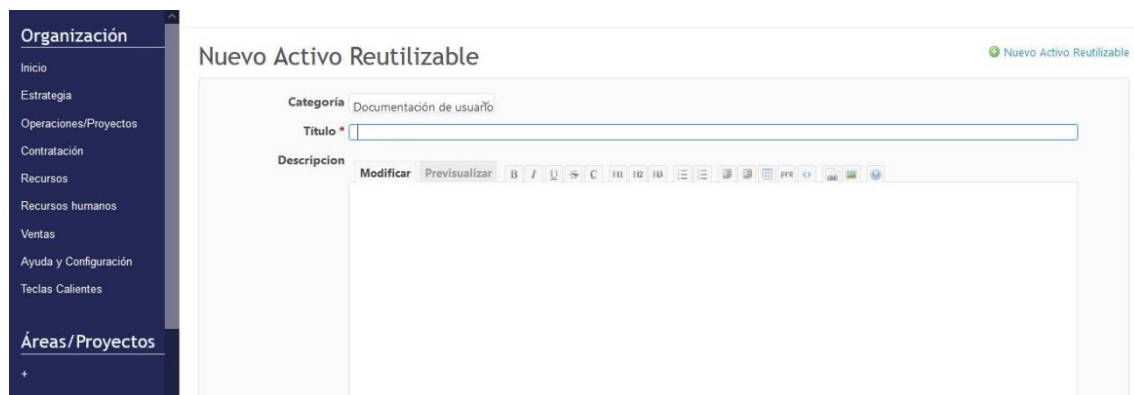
Organización
Inicio
Estrategia
Operaciones/Proyectos
Contratación
Recursos
Recursos humanos
Ventas
Ayuda y Configuración
Teclas Calientes

Áreas/Proyectos
+

Nuevo Activo Reutilizable

Nuevo Activo Reutilizable

Categoría Documentación de usuario
Título *
Descripcion
Modificar Previsualizar B I U S C H1 H2 H3 pre